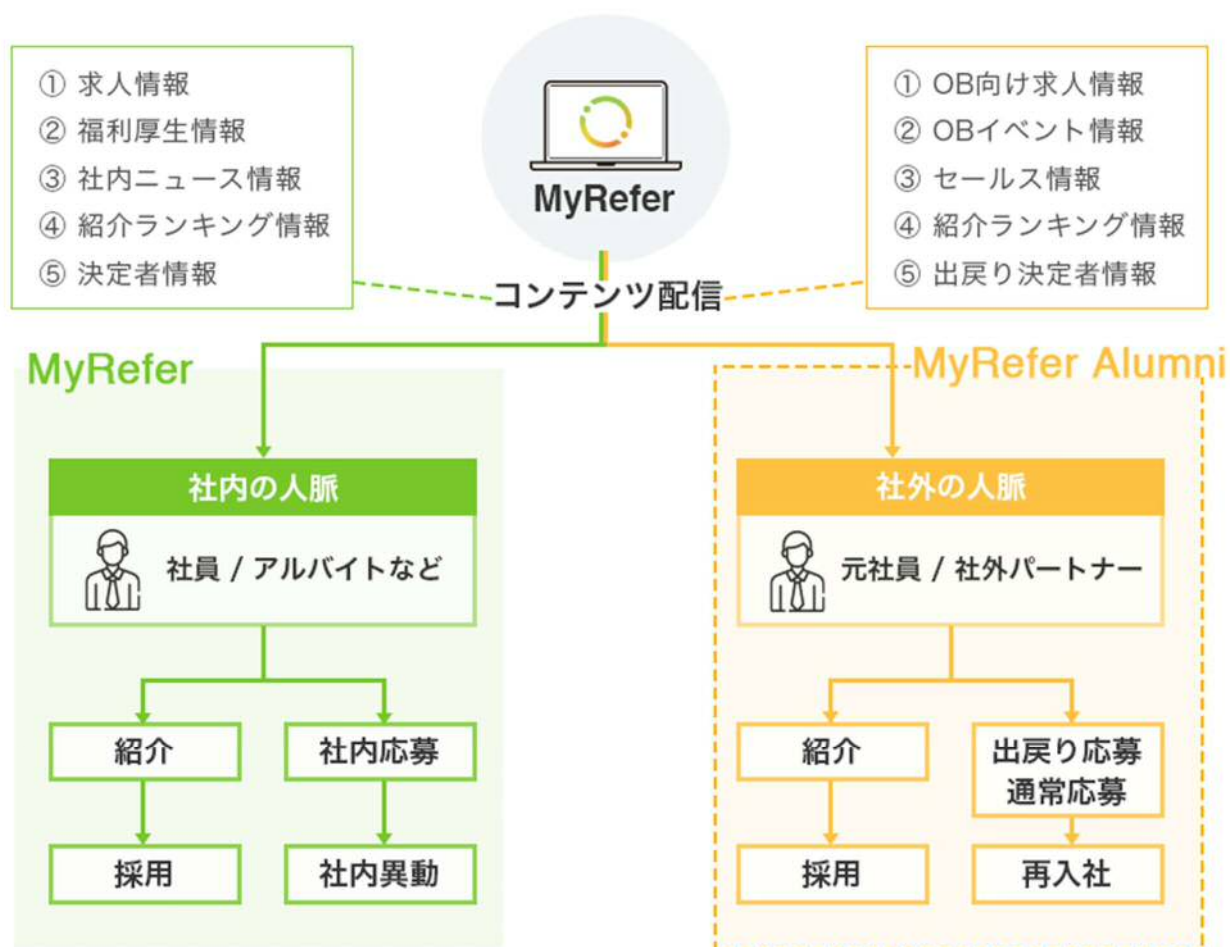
① 求人情報
② 福利厚生情報
③ 社内ニュース情報
④ 紹介ランキング情報
⑤ 決定者情報

MyRefer

① OB向け求人情報
② OBイベント情報
③ セールス情報
④ 紹介ランキング情報
⑤ 出戻り決定者情報

コンテンツ配信

MyRefer

社内の人脈

社員 / アルバイトなど

紹介

社内応募

採用

社内異動

MyRefer Alumni

社外の人脈

元社員 / 社外パートナー

紹介

出戻り応募
通常応募

採用

再入社